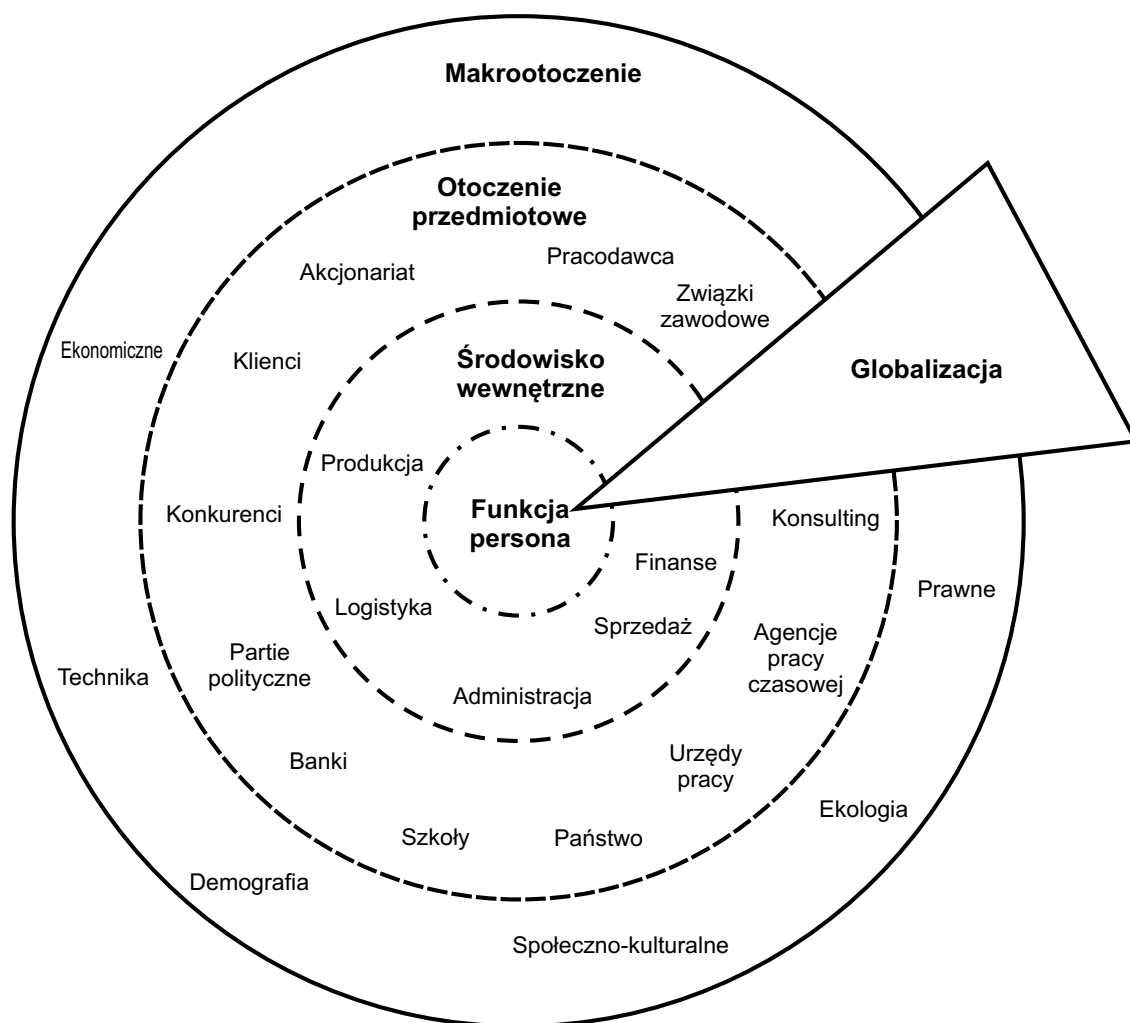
Makrootoczenie

Otoczenie przedmiotowe

Akcjonariat

Pracodawca

Związki zawodowe

Ekonomiczne

Klienci

Środowisko wewnętrzne

Globalizacja

Produkcja

Konkurenci

Funkcja persona

Konsulting

Finanse

Prawne

Logistyka

Sprzedaż

Agencje pracy czasowej

Technika

Partie polityczne

Administracja

Banki

Urzędy pracy

Ekologia

Szkoły

Państwo

Demografia

Społeczno-kulturalne